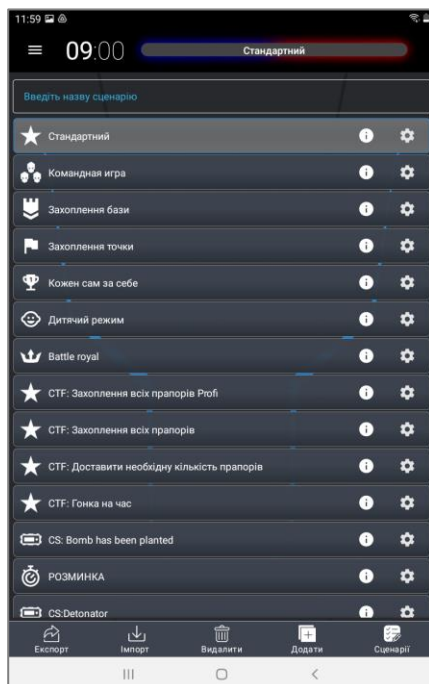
11:59

09:00 Стандартний

Введіть назву сценарію

Стандартний

Командная игра

Захоплення бази

Захоплення точки

Кожен сам за себе

Дитячий режим

Battle royal

CTF: Захоплення всіх прапорів Profi

CTF: Захоплення всіх прапорів

CTF: Доставити необхідну кількість прапорів

CTF: Гонка на час

CS: Bomb has been planted

РОЗМИНКА

CS:Detonator

Експорт Імпорт Видалити Додати Сценарії